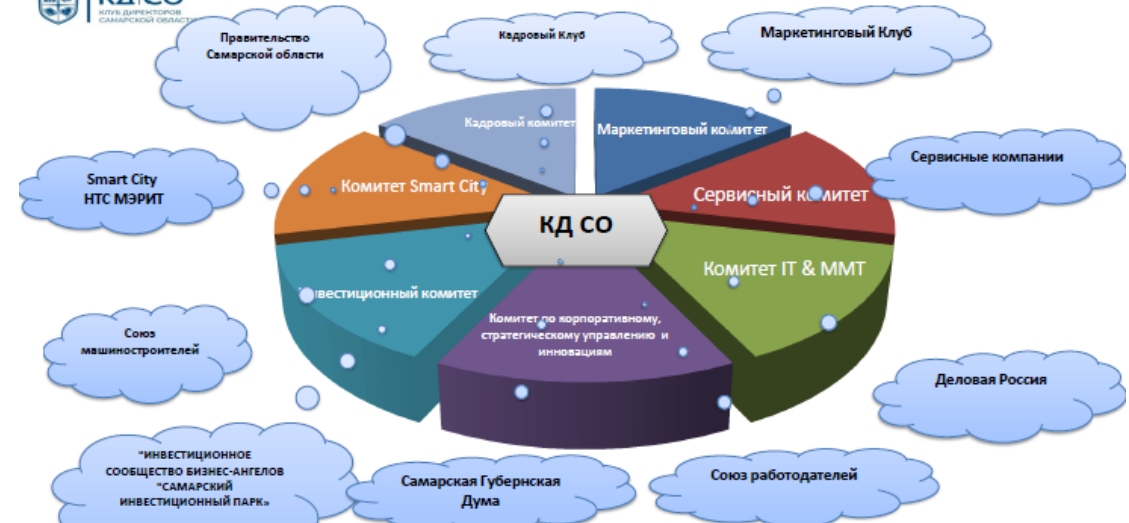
КДСО
КЛУБ ДИРЕКТОРОВ САМАРСКОЙ ОБЛАСТИ

Правительство Самарской области

Кадровый Клуб

Маркетинговый Клуб

Кадровый комитет

Маркетинговый комитет

Smart City НТС МЭРИТ

Сервисные компании

Комитет Smart City

Сервисный комитет

КД СО

Комитет IT & MMT

Инвестиционный комитет

Комитет по корпоративному, стратегическому управлению и инновациям

Союз машиностроителей

Деловая Россия

"ИНВЕСТИЦИОННОЕ СООБЩЕСТВО БИЗНЕС-АНГЕЛОВ "САМАРСКИЙ ИНВЕСТИЦИОННЫЙ ПАРК»

Самарская Губернская Дума

Союз работодателей